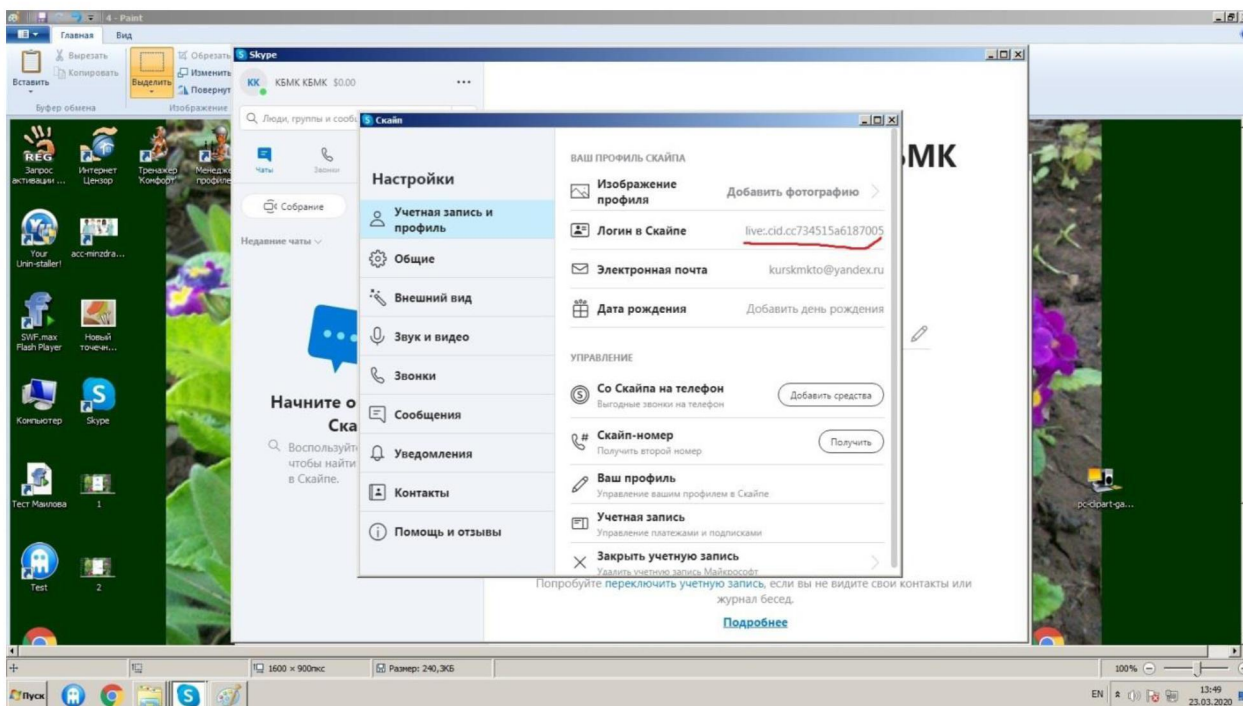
4 - Paint
Главная Вид
Вставить
Вырезать
Копировать
Буфер обмена
Выделить
Обрезать
Изменить
Повернуть
Изображение

Skype
КК КБМК КБМК $0.00
...
Люди, группы и сооб
Чаты Звонки
Собрание
Недавние чаты

Начните о
Ска
Воспользуйт
чтобы найти
в Скайпе.

МК

Попробуйте переключить учетную запись, если вы не видите свои контакты или журнал бесед.
Подробнее

Скайп
Настройки
Учетная запись и профиль
Общие
Внешний вид
Звук и видео
Звонки
Сообщения
Уведомления
Контакты
Помощь и отзывы

ВАШ ПРОФИЛЬ СКАЙПА
Изображение профиля Добавить фотографию
Логин в Скайпе live:.cid.cc734515a6187005
Электронная почта kurskmkto@yandex.ru
Дата рождения Добавить день рождения

УПРАВЛЕНИЕ
Со Скайпа на телефон
Выгодные звонки на телефон
Добавить средства
Скайп-номер
Получить второй номер
Получить
Ваш профиль
Управление вашим профилем в Скайпе
Учетная запись
Управление платежами и подписками
Закрыть учетную запись
Удалить учетную запись Майкрософт

REG
Запрос активации ...
Интернет Цензор
Тренажер Комфорт
Менедж профиле
Your Uninstaller!
acc-minzdra...
SWF.max Flash Player
Новый точечн...
Компьютер
Skype
Тест Маилова
1
Test
2
pc-clipart-ga...

1600 × 900пкс
Размер: 240,3КБ
100%
Пуск
EN
13:49
23.03.2020